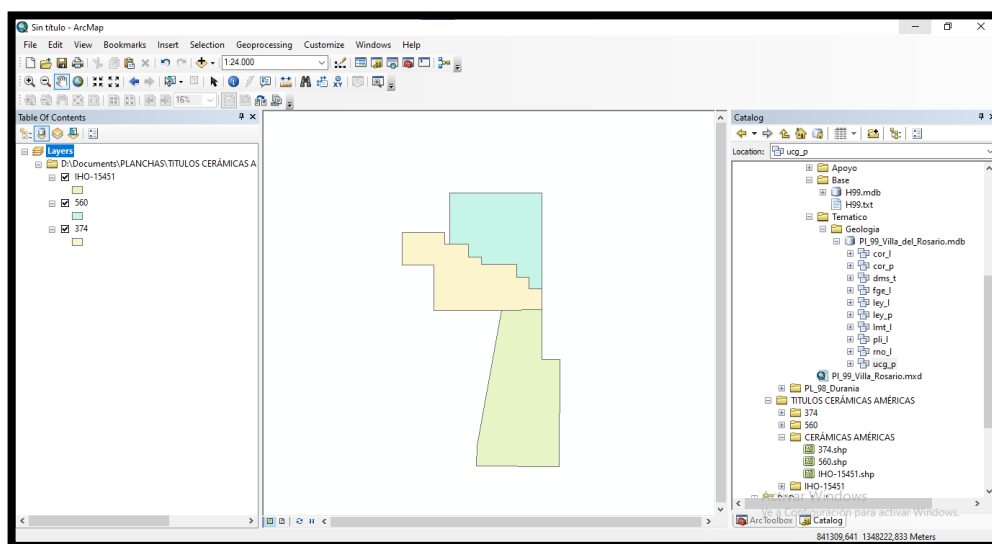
Sin título - ArcMap

File Edit View Bookmarks Insert Selection Geoprocessing Customize Windows Help

1:24.000

16%

Table Of Contents

Layers
D:\Documents\PLANCHAS\TITULOS CERÁMICAS A
IHO-15451
560
374

Catalog

Location: ucg_p

Apoyo
Base
H99.mdb
H99.txt
Tematico
Geologia
PI_99_Villa_del_Rosario.mdb
cor_l
cor_p
dms_t
fge_l
ley_l
ley_p
lmt_l
pli_l
rno_l
ucg_p
PI_99_Villa_Rosario.mxd
PL_98_Durania
TITULOS CERÁMICAS AMÉRICAS
374
560
CERÁMICAS AMÉRICAS
374.shp
560.shp
IHO-15451.shp
IHO-15451

Activar Windows
Ve a Configuración para activar Windows.

ArcToolbox Catalog

841309,641 1348222,833 Meters